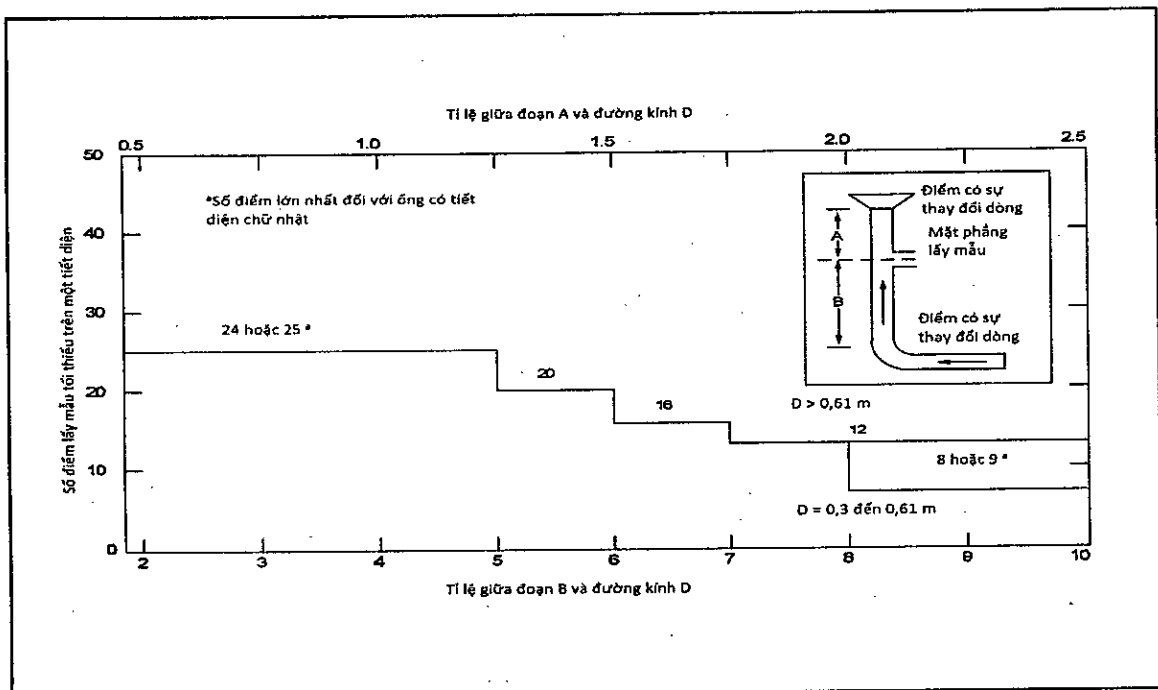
Tỉ lệ giữa đoạn A và đường kính D

0.5
1.0
1.5
2.0
2.5

50
40
30
20
10
0

Số điểm lấy mẫu tối thiểu trên một tiết diện

*Số điểm lớn nhất đối với ống có tiết diện chữ nhật

Điểm có sự thay đổi dòng
A
Mặt phẳng lấy mẫu
B
Điểm có sự thay đổi dòng

24 hoặc 25 *
20
16
D > 0,61 m
12
8 hoặc 9 *
D = 0,3 đến 0,61 m

2
3
4
5
6
7
8
9
10

Tỉ lệ giữa đoạn B và đường kính D